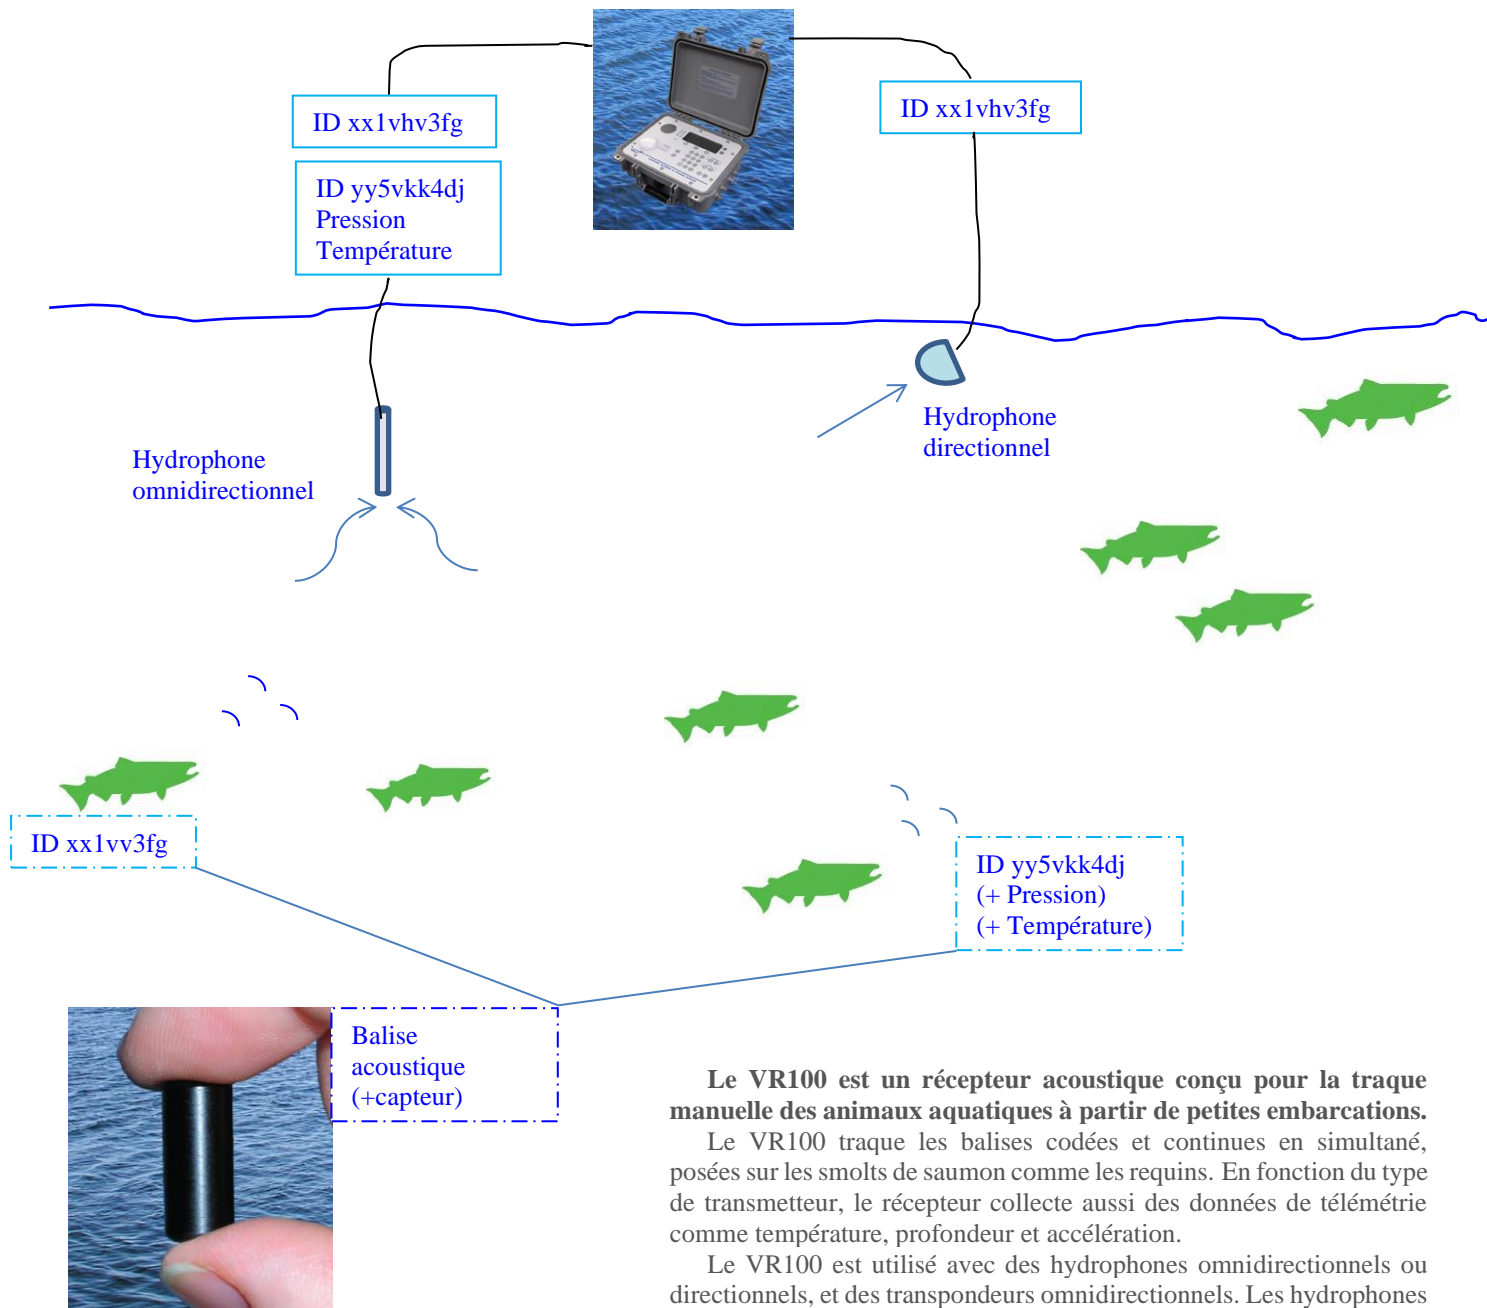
ID xx1vhv3fg

ID yy5vkk4dj
Pression
Température

ID xx1vhv3fg

Hydrophone directionnel

Hydrophone omnidirectionnel

ID xx1vv3fg

ID yy5vkk4dj
(+ Pression)
(+ Température)

Balise acoustique (+capteur)

**Le VR100 est un récepteur acoustique conçu pour la traque manuelle des animaux aquatiques à partir de petites embarcations.**

Le VR100 traque les balises codées et continues en simultané, posées sur les smolts de saumon comme les requins. En fonction du type de transmetteur, le récepteur collecte aussi des données de télémétrie comme température, profondeur et accélération.

Le VR100 est utilisé avec des hydrophones omnidirectionnels ou directionnels, et des transpondeurs omnidirectionnels. Les hydrophones